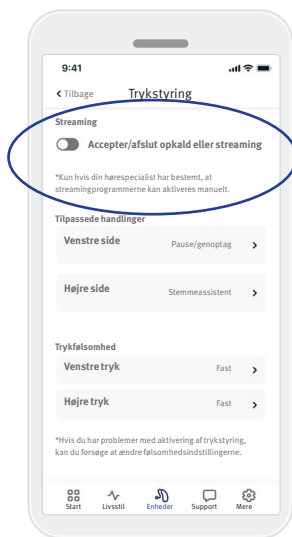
9:41

< Tilbage Trykstyring

Streaming

Accepter/afslut opkald eller streaming

*Kun hvis din hørespecialist har bestemt, at streamingprogrammerne kan aktiveres manuelt.

Tilpassede handlinger

Venstre side Pause/genoptag >

Højre side Stemmeassistent >

Trykfølsomhed

Venstre tryk Fast >

Højre tryk Fast >

*Hvis du har problemer med aktivering af trykstyring, kan du forsøge at ændre følsomhedsindstillingerne.

Start Livsstil Enheder Support Mere